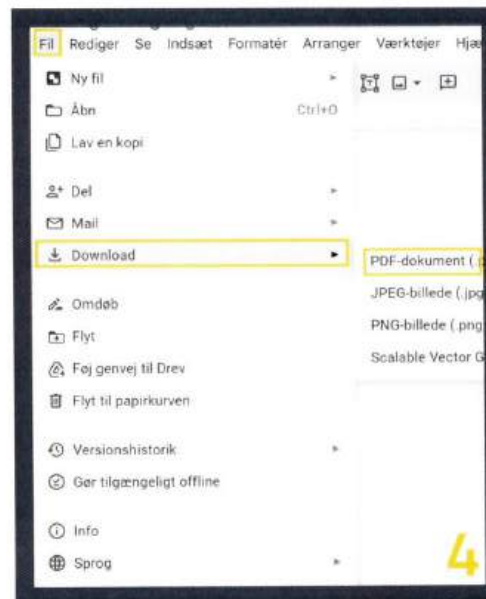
Fil Rediger Se Indsæt Formatér Arranger Værktøjer Hjæ

Ny fil
Åbn Ctrl+O
Lav en kopi

Del
Mail
Download

Omdøb
Flyt
Føj genvej til Drev
Flyt til papirkurven

Versionshistorik
Gør tilgængeligt offline

Info
Sprog

PDF-dokument (.p
JPEG-billede (.jpg
PNG-billede (.png
Scalable Vector G

4